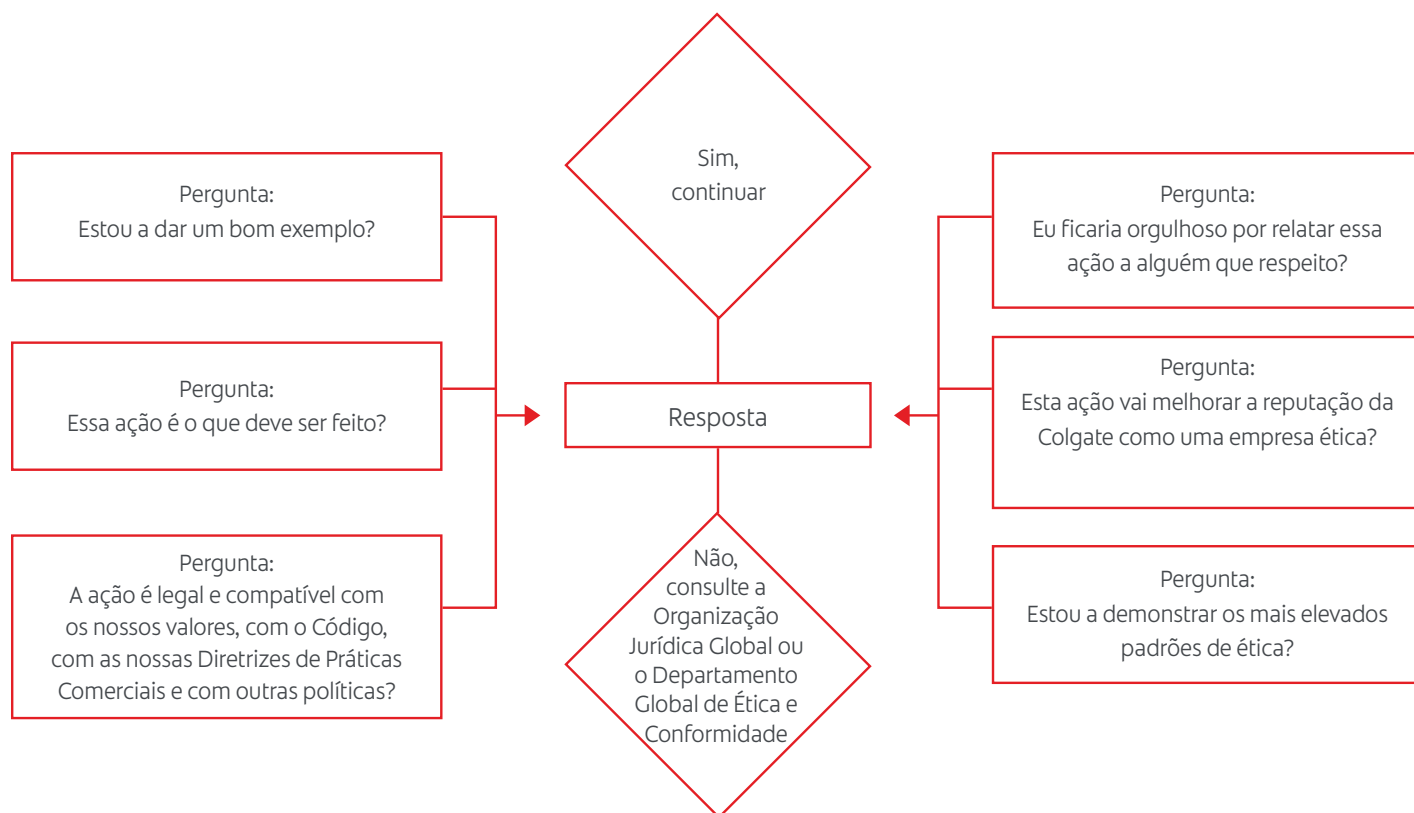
Pergunta:
Estou a dar um bom exemplo?

Pergunta:
Essa ação é o que deve ser feito?

Pergunta:
A ação é legal e compatível com os nossos valores, com o Código, com as nossas Diretrizes de Práticas Comerciais e com outras políticas?

Sim, continuar

Resposta

Não, consulte a Organização Jurídica Global ou o Departamento Global de Ética e Conformidade

Pergunta:
Eu ficaria orgulhoso por relatar essa ação a alguém que respeito?

Pergunta:
Esta ação vai melhorar a reputação da Colgate como uma empresa ética?

Pergunta:
Estou a demonstrar os mais elevados padrões de ética?